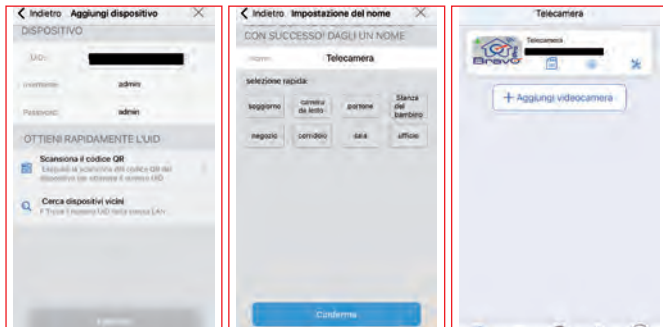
< Indietro Aggiungi dispositivo ×

DISPOSITIVO

UID:

Username: admin

Password: admin

OTTIENI RAPIDAMENTE L'UID

Scansiona il codice QR
Eseguire la scansione del codice QR del dispositivo per ottenere il numero UID

Cerca dispositivi vicini
Trova il numero UID nella stessa LAN

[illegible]

< Indietro Impostazione del nome ×

CON SUCCESSO! DAGLI UN NOME

Nome: Telecamera

selezione rapida:

| soggiorno | camera da letto | portone | Stanza del bambino |
|---|---|---|---|
| negozio | corridoio | sala | ufficio |

Conferma

Telecamera

Telecamera

Bravo

+ Aggiungi videocamera